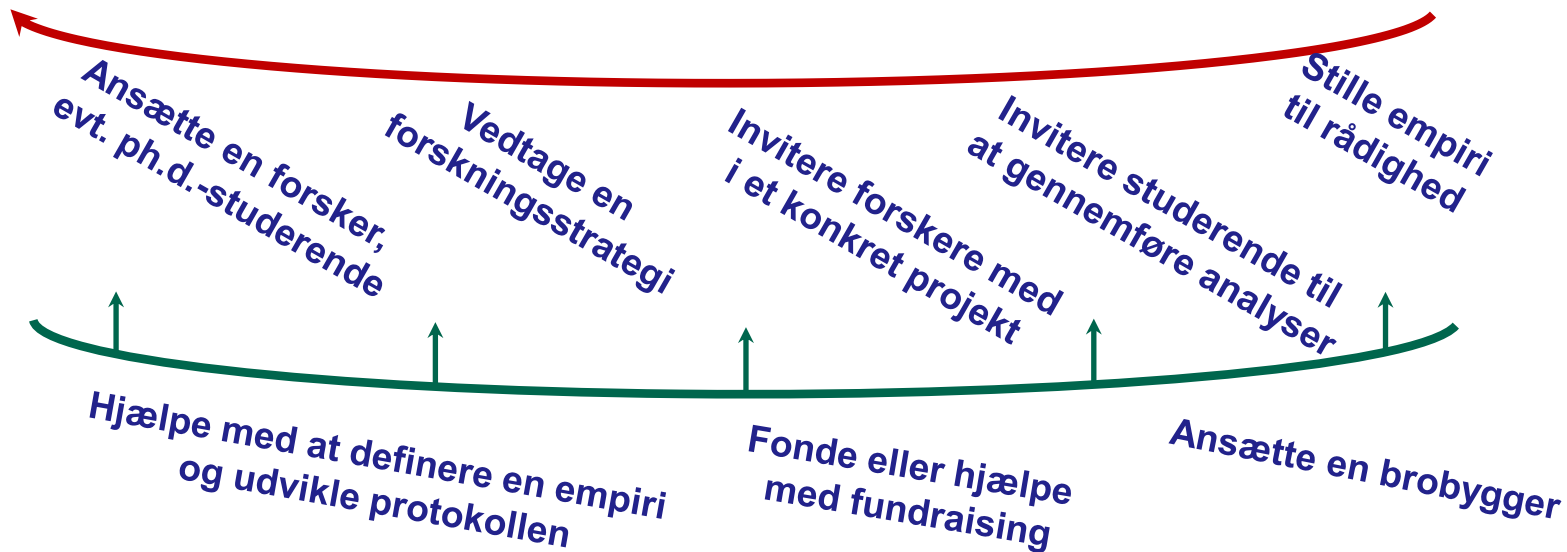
Ansætte en forsker, evt. ph.d.-studerende

Vedtage en forskningsstrategi

Invitere forskere med i et konkret projekt

Invitere studerende til at gennemføre analyser

Stille empiri til rådighed

Hjælpe med at definere en empiri og udvikle protokollen

Fonde eller hjælpe med fundraising

Ansætte en brobygger